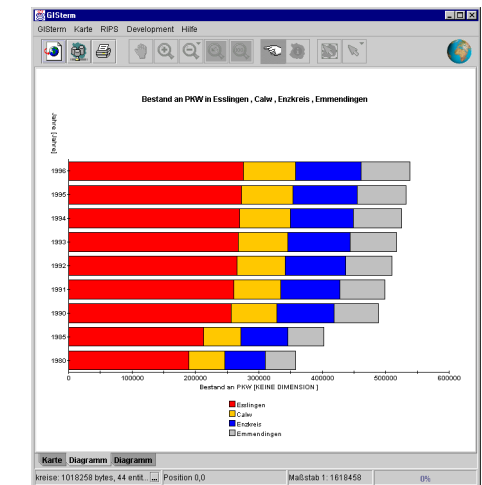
GISterm

GISterm Karte RIPS Development Hilfe

Bestand an PKW in Esslingen , Calw , Enzkreis , Emmendingen

Jahre [Jahre]

1996
1995
1994
1993
1992
1991
1990
1985
1980

0 100000 200000 300000 400000 500000 600000

Bestand an PKW [KEINE DIMENSION ]

Esslingen
Calw
Enzkreis
Emmendingen

Karte Diagramm Diagramm

kreise: 1018258 bytes, 44 entit... Position 0,0 Maßstab 1: 1618458 0%